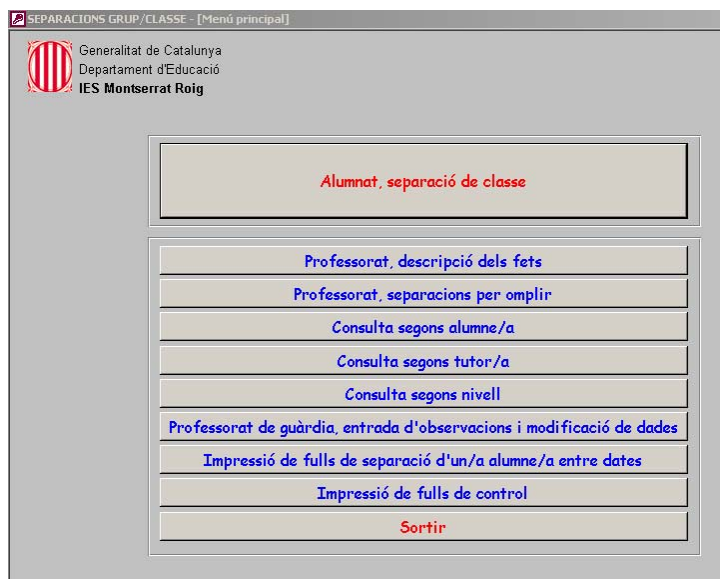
SEPARACIONS GRUP/CLASSE - [Menú principal]

Generalitat de Catalunya
Departament d'Educació
IES Montserrat Roig

Alumnat, separació de classe

Professorat, descripció dels fets

Professorat, separacions per omplir

Consulta segons alumne/a

Consulta segons tutor/a

Consulta segons nivell

Professorat de guàrdia, entrada d'observacions i modificació de dades

Impressió de fulls de separació d'un/a alumne/a entre dates

Impressió de fulls de control

Sortir